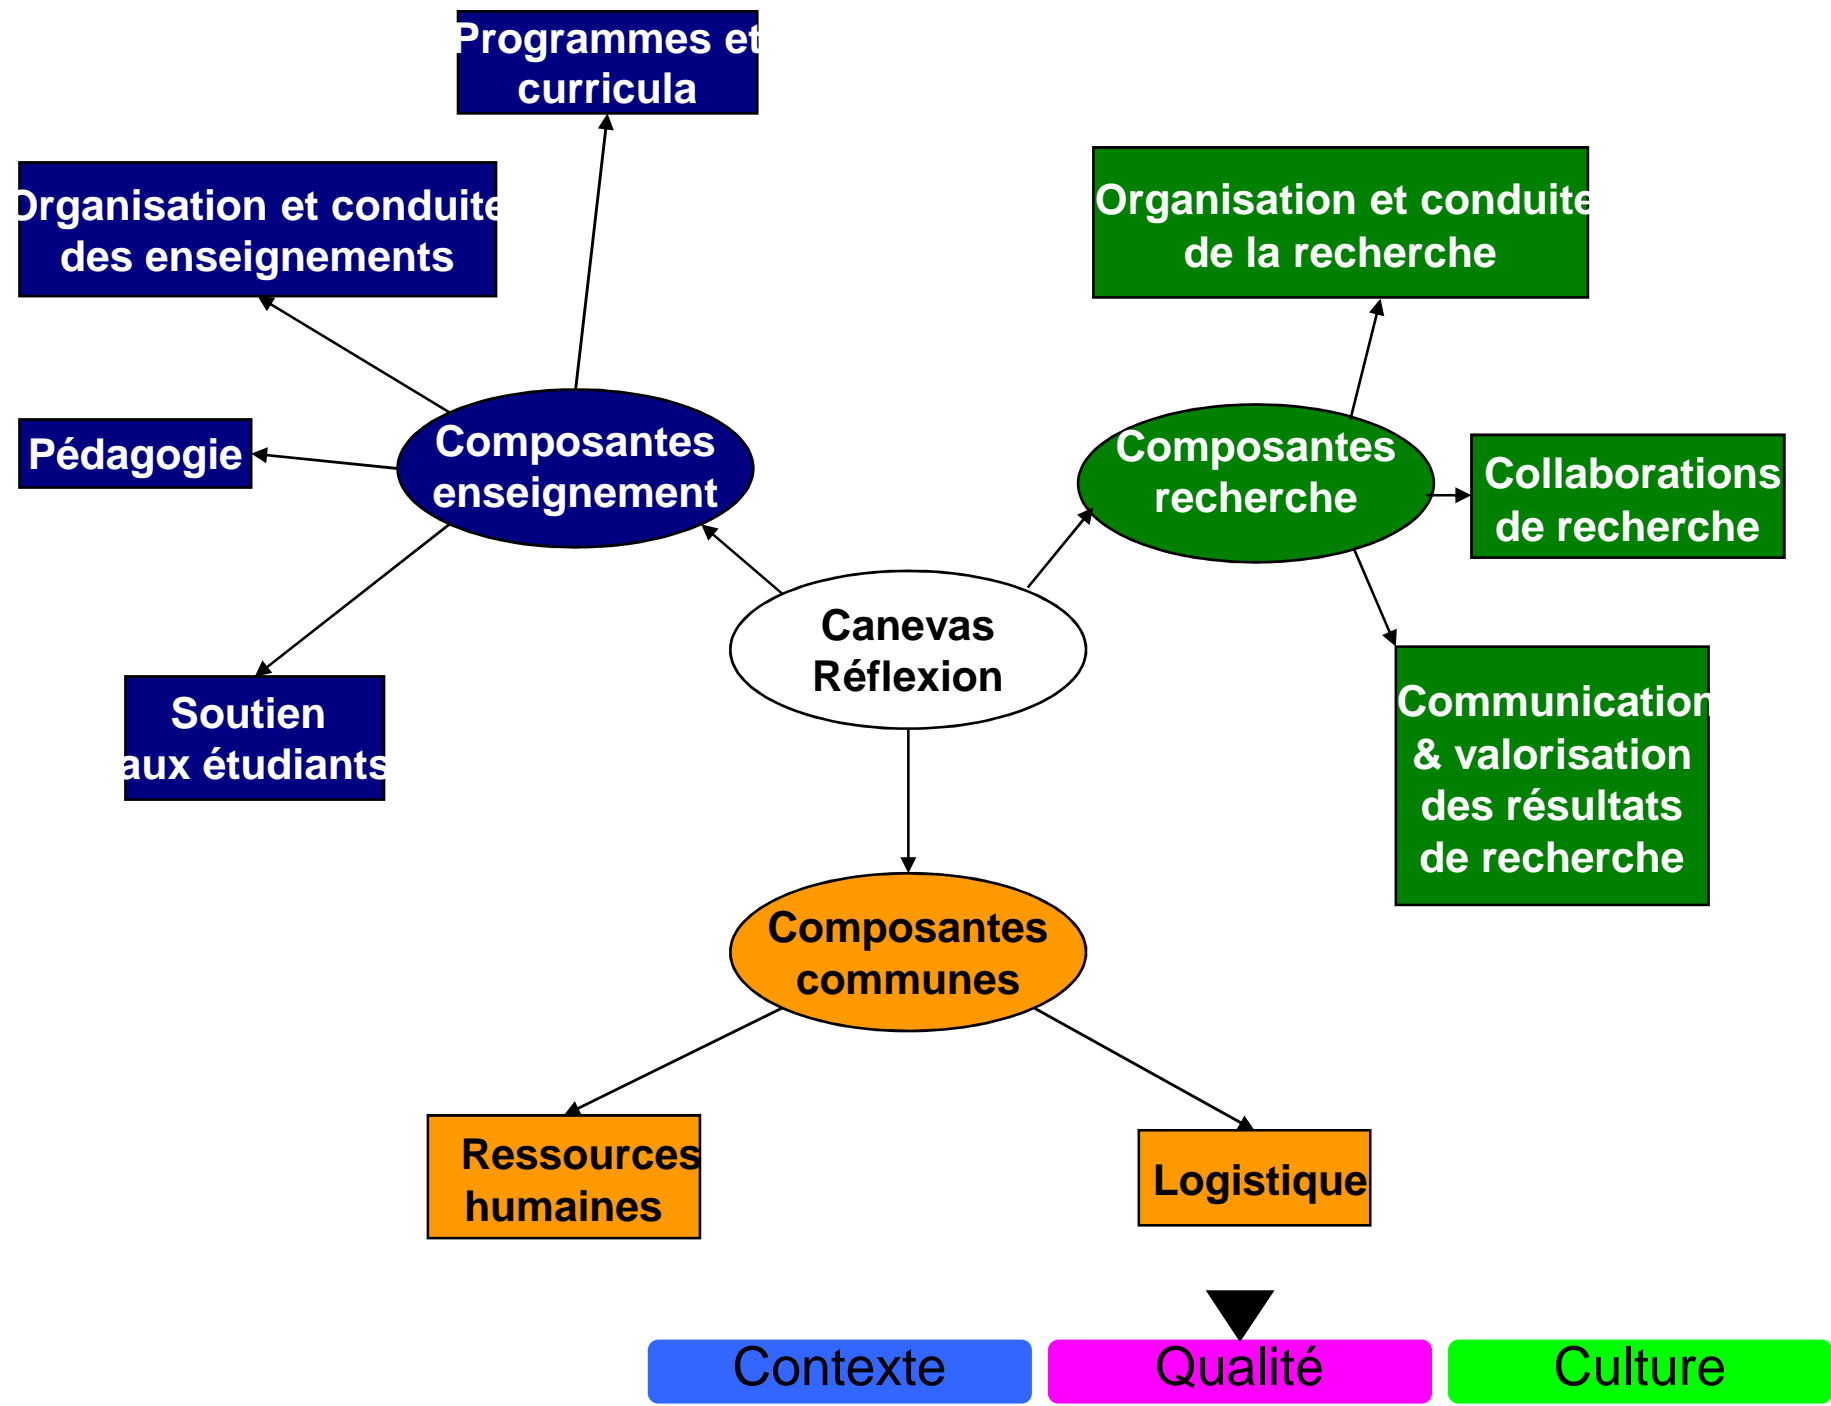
Programmes et curricula

Organisation et conduite des enseignements

Pédagogie

Composantes enseignement

Soutien aux étudiants

Canevas Réflexion

Organisation et conduite de la recherche

Composantes recherche

Collaborations de recherche

Communication & valorisation des résultats de recherche

Composantes communes

Ressources humaines

Logistique

Contexte

Qualité

Culture